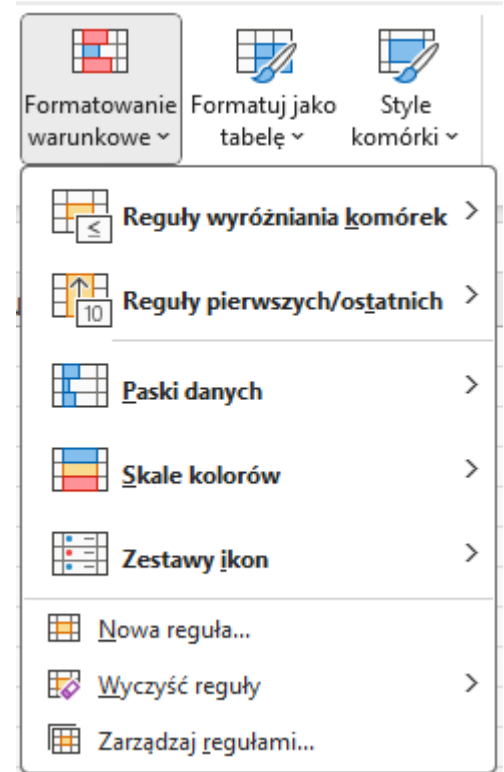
Formatowanie warunkowe ˅
Formatuj jako tabelę ˅
Style komórki ˅

≤
Reguły wyróżniania komórek >

10
Reguły pierwszych/ostatnich >

Paski danych >

Skale kolorów >

Zestawy ikon >

Nowa reguła...

Wyczyść reguły >

Zarządzaj regułami...